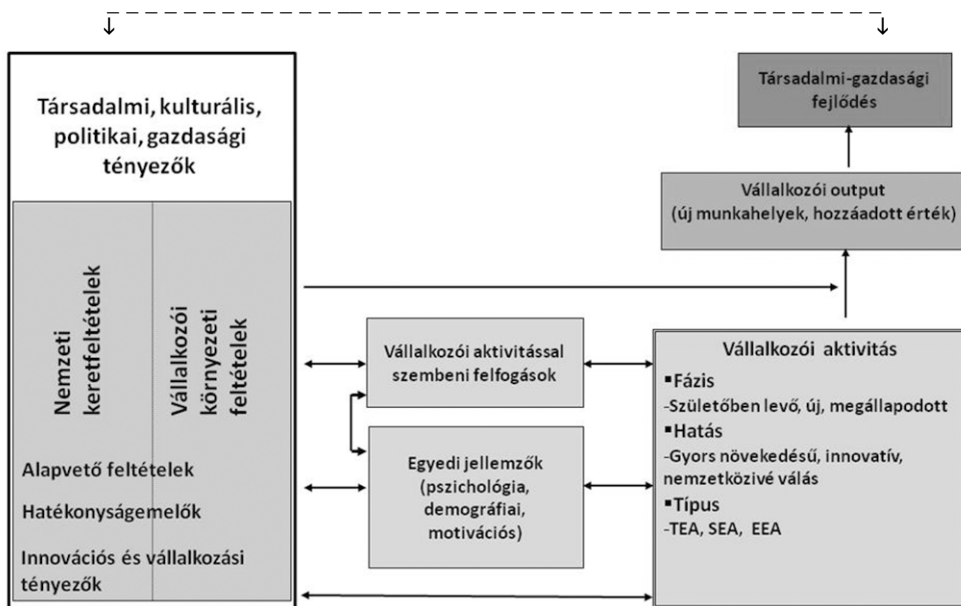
Társadalmi, kulturális, politikai, gazdasági tényezők

Nemzeti keretfeltételek

Vállalkozói környezeti feltételek

Alapvető feltételek

Hatékonyságemelők

Innovációs és vállalkozási tényezők

Társadalmi-gazdasági fejlődés

Vállalkozói output (új munkahelyek, hozzáadott érték)

Vállalkozói aktivitással szembeni felfogások

Egyedi jellemzők (pszichológia, demográfiai, motivációs)

Vállalkozói aktivitás
▪Fázis
-Születőben levő, új, megállapodott
▪Hatás
-Gyors növekedésű, innovatív, nemzetközivé válás
▪Típus
-TEA, SEA, EEA